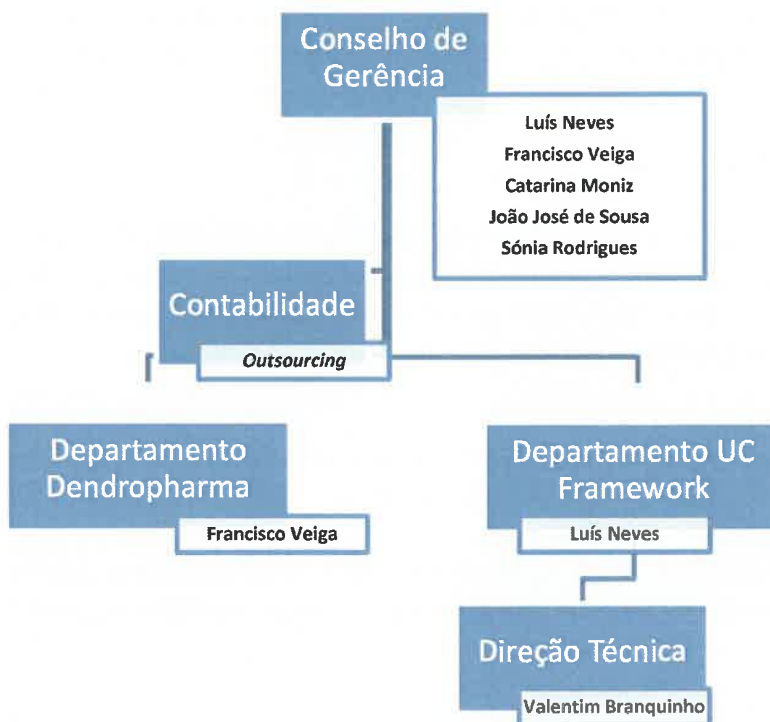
Conselho de Gerência

Luís Neves
Francisco Veiga
Catarina Moniz
João José de Sousa
Sónia Rodrigues

Contabilidade

*Outsourcing*

Departamento Dendropharma

Francisco Veiga

Departamento UC Framework

Luís Neves

Direção Técnica

Valentim Branquinho